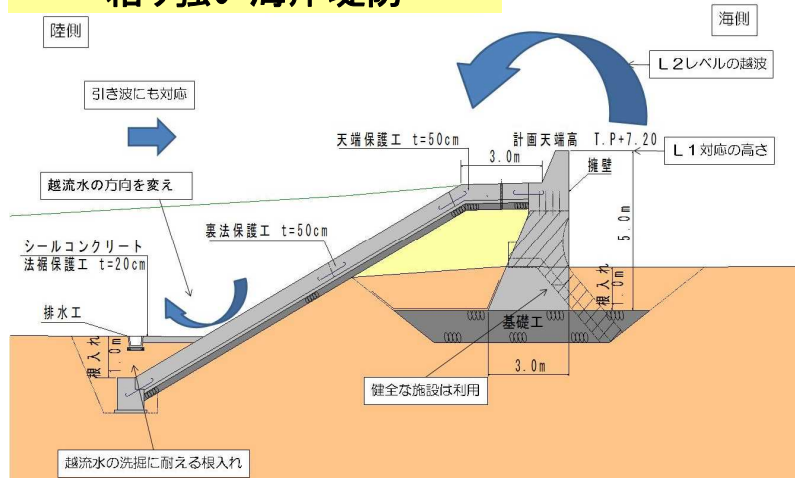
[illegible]

陸側

海側

L２レベルの越波

引き波にも対応

天端保護工 t=50cm

計画天端高 T.P+7.20

L１対応の高さ

3.0m

擁壁

越流水の方向を変え

裏法保護工 t=50cm

5.0m

根入れ 1.0m

シールコンクリート

法裾保護工 t=20cm

基礎工

排水工

根入れ 1.0m

3.0m

健全な施設は利用

越流水の洗掘に耐える根入れ